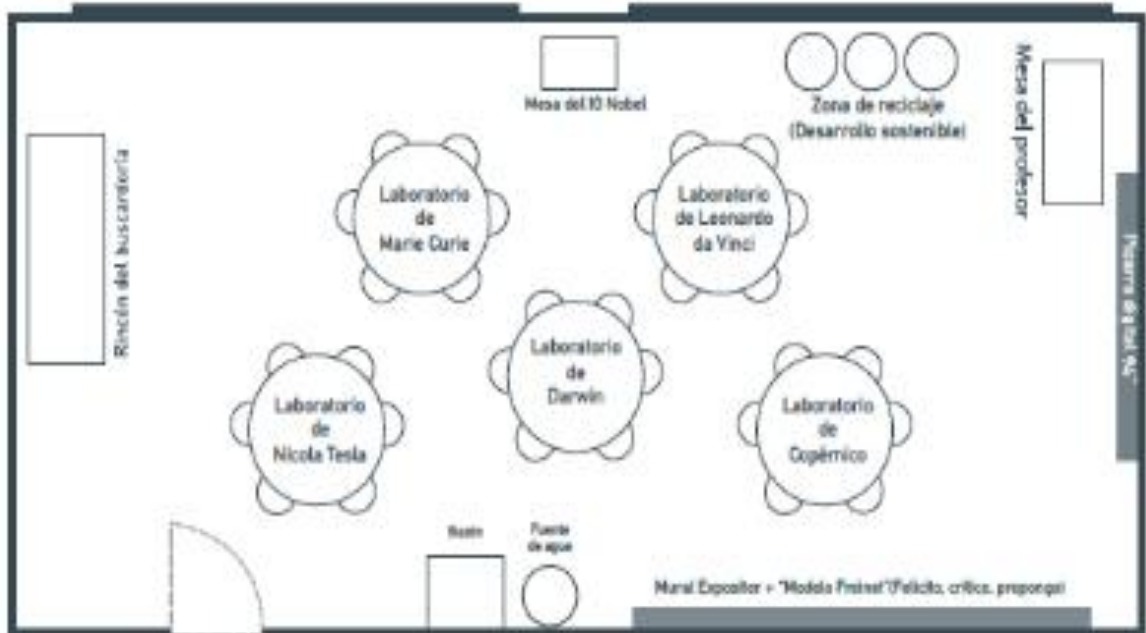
Mesa del 10 Nobel

Zona de reciclaje (Desarrollo sostenible)

Mesa del profesor

Rincón del buscaserio

Laboratorio de Marie Curie

Laboratorio de Leonardo da Vinci

Pizarra digital 4.0

Laboratorio de Darwin

Laboratorio de Nicola Tesla

Laboratorio de Copérnico

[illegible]

Fuente de agua

Mural Expositor = "Modelo Freinet" (Felicito, critico, propongo)